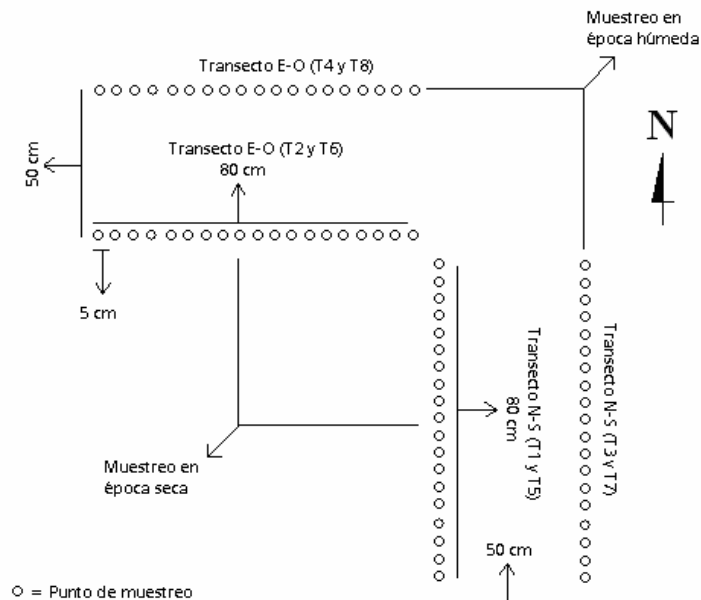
Muestreo en época húmeda

Transecto E-O (T4 y T8)

N

50 cm

Transecto E-O (T2 y T6)
80 cm

5 cm

Transecto N-S (T1 y T5)
80 cm

Transecto N-S (T3 y T7)

Muestreo en época seca

50 cm

○ = Punto de muestreo